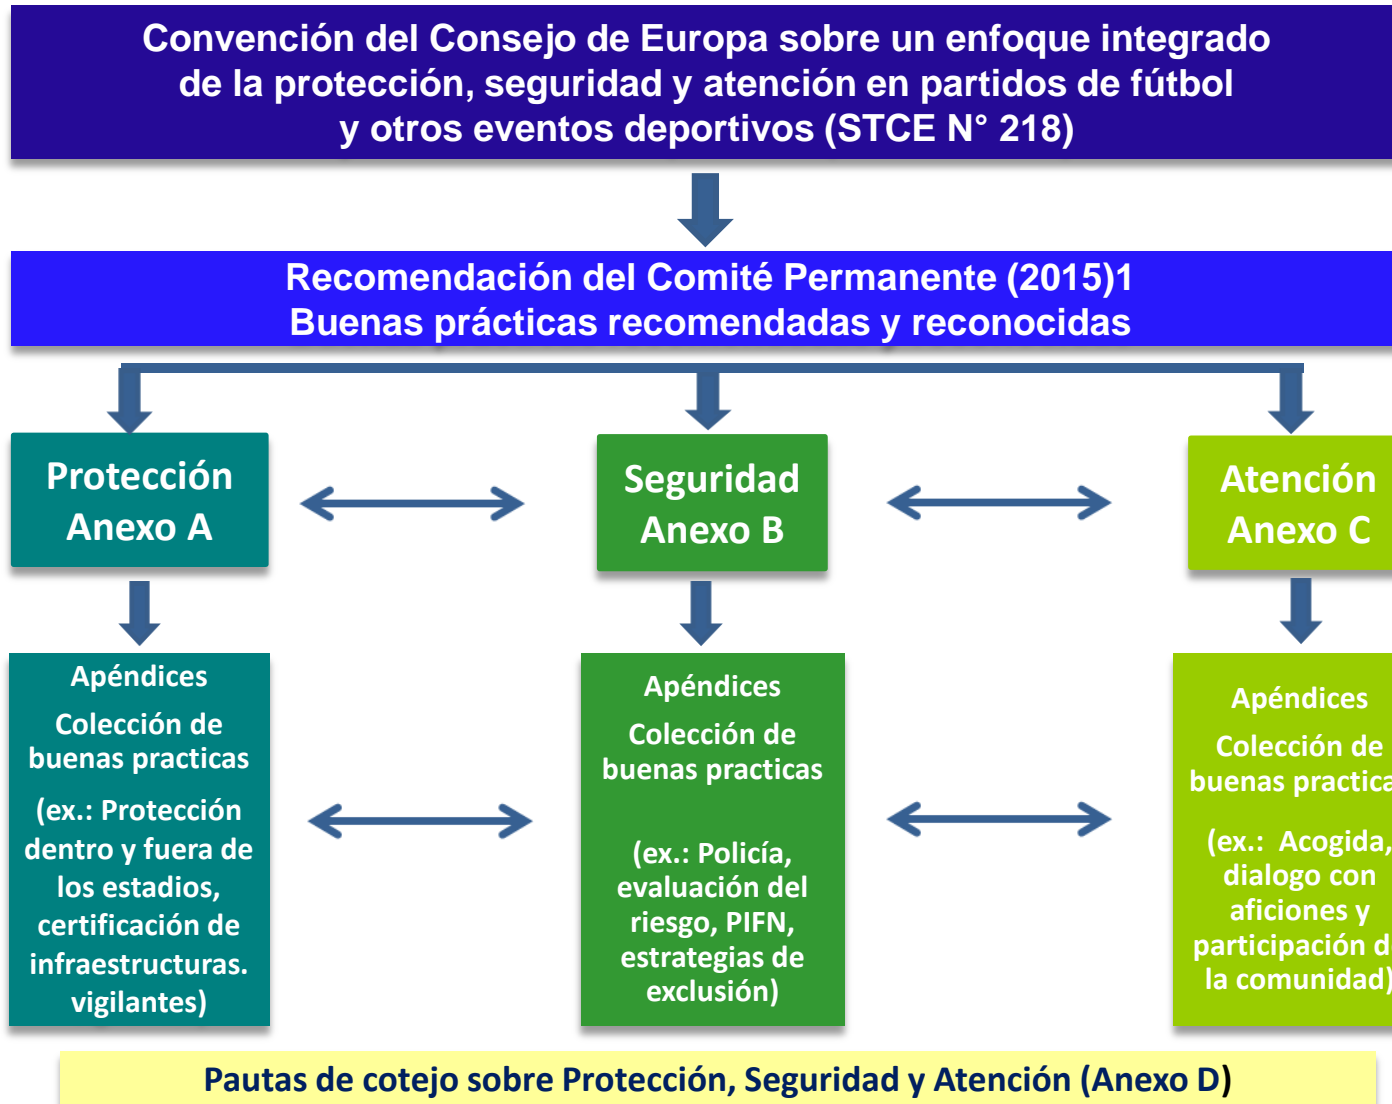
Convención del Consejo de Europa sobre un enfoque integrado de la protección, seguridad y atención en partidos de fútbol y otros eventos deportivos (STCE N° 218)

Recomendación del Comité Permanente (2015)1
Buenas prácticas recomendadas y reconocidas

Protección
Anexo A

Seguridad
Anexo B

Atención
Anexo C

Apéndices
Colección de buenas practicas
(ex.: Protección dentro y fuera de los estadios, certificación de infraestructuras. vigilantes)

Apéndices
Colección de buenas practicas
(ex.: Policía, evaluación del riesgo, PIFN, estrategias de exclusión)

Apéndices
Colección de buenas practica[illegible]
(ex.: Acogida, dialogo con aficiones y participación d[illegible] la comunidad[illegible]

Pautas de cotejo sobre Protección, Seguridad y Atención (Anexo D)